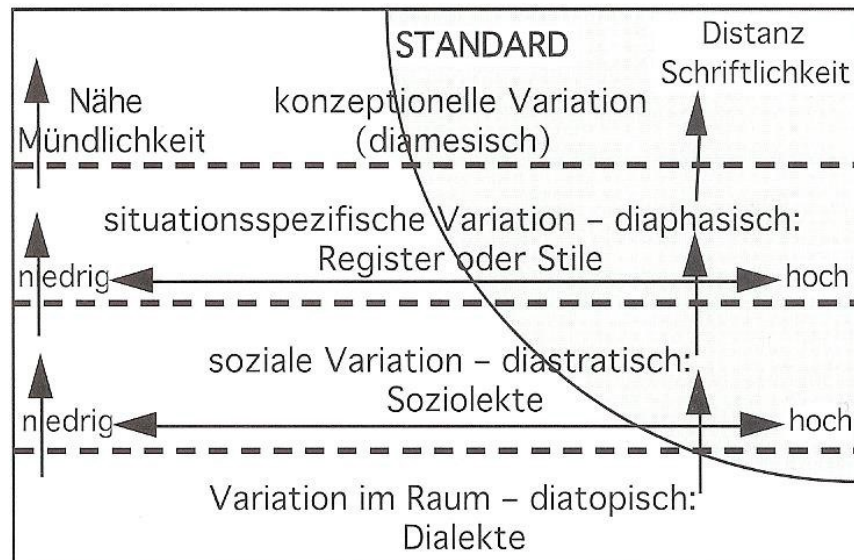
STANDARD

Distanz
Schriftlichkeit

Nähe
Mündlichkeit

konzeptionelle Variation
(diamesisch)

situationsspezifische Variation – diaphasisch:
Register oder Stile

niedrig

hoch

soziale Variation – diastratisch:
Soziolekte

niedrig

hoch

Variation im Raum – diatopisch:
Dialekte